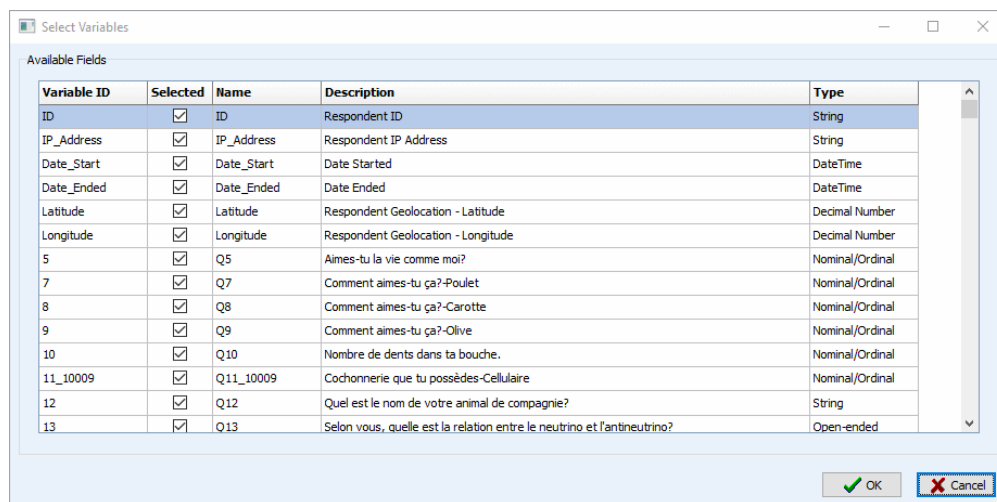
Select Variables

Available Fields

| Variable ID | Selected | Name | Description | Type |
|---|---|---|---|---|
| ID | ☑ | ID | Respondent ID | String |
| IP_Address | ☑ | IP_Address | Respondent IP Address | String |
| Date_Start | ☑ | Date_Start | Date Started | DateTime |
| Date_Ended | ☑ | Date_Ended | Date Ended | DateTime |
| Latitude | ☑ | Latitude | Respondent Geolocation - Latitude | Decimal Number |
| Longitude | ☑ | Longitude | Respondent Geolocation - Longitude | Decimal Number |
| 5 | ☑ | Q5 | Aimes-tu la vie comme moi? | Nominal/Ordinal |
| 7 | ☑ | Q7 | Comment aimes-tu ça?-Poulet | Nominal/Ordinal |
| 8 | ☑ | Q8 | Comment aimes-tu ça?-Carotte | Nominal/Ordinal |
| 9 | ☑ | Q9 | Comment aimes-tu ça?-Olive | Nominal/Ordinal |
| 10 | ☑ | Q10 | Nombre de dents dans ta bouche. | Nominal/Ordinal |
| 11_10009 | ☑ | Q11_10009 | Cochonnerie que tu possèdes-Cellulaire | Nominal/Ordinal |
| 12 | ☑ | Q12 | Quel est le nom de votre animal de compagnie? | String |
| 13 | ☑ | Q13 | Selon vous, quelle est la relation entre le neutrino et l'antineutrino? | Open-ended |

OK
Cancel